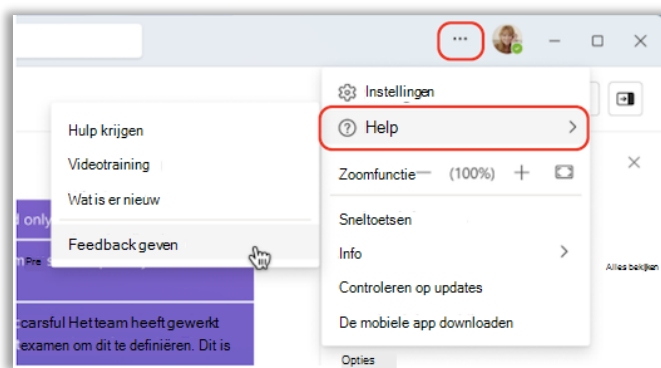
...

Instellingen

Help

Zoomfunctie (100%)

Sneltoetsen

Info

Controleren op updates

De mobiele app downloaden

Hulp krijgen

Videotraining

Wat is er nieuw

Feedback geven

d only

m Pre

carsful Het team heeft gewerkt examen om dit te definiëren. Dit is

Alles bekijken

Opties